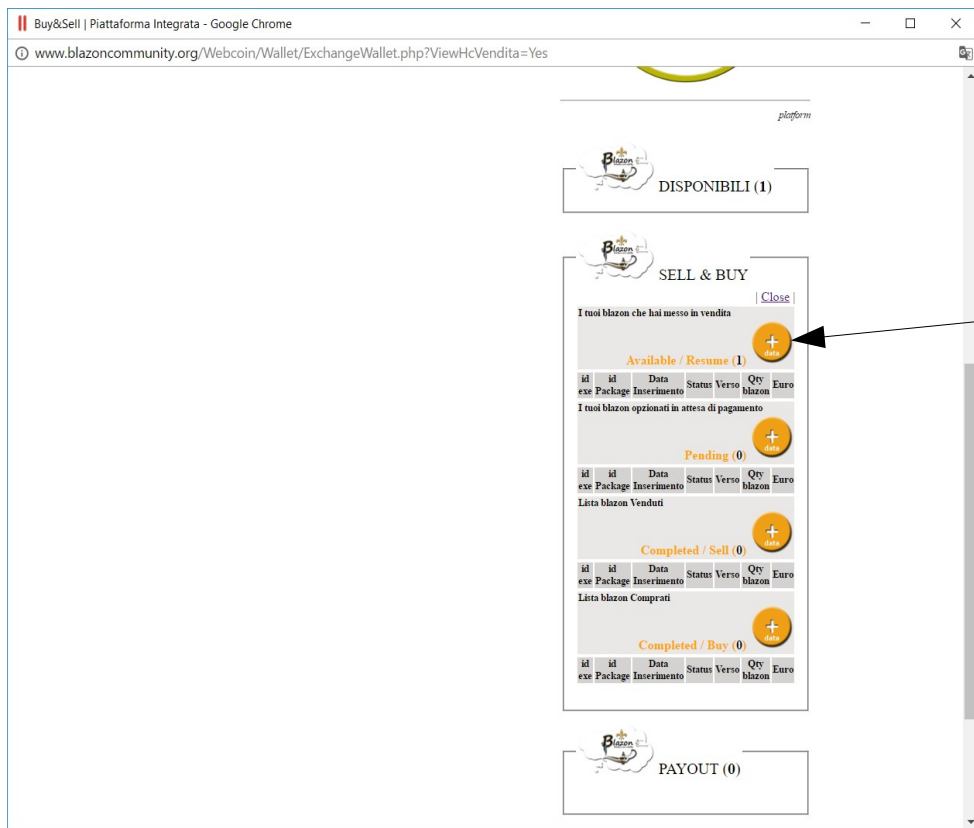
Buy&Sell | Piattaforma Integrata - Google Chrome

www.blazoncommunity.org/Webcoin/Wallet/ExchangeWallet.php?ViewHcVendita=Yes

platform

Blazon

DISPONIBILI (1)

Blazon

SELL & BUY

| Close |

I tuoi blazon che hai messo in vendita

+ data

Available / Resume (1)

| id exe | id Package | Data Inserimento | Status | Verso | Qty blazon | Euro |
|---|---|---|---|---|---|---|

I tuoi blazon opzionati in attesa di pagamento

+ data

Pending (0)

| id exe | id Package | Data Inserimento | Status | Verso | Qty blazon | Euro |
|---|---|---|---|---|---|---|

Lista blazon Venduti

+ data

Completed / Sell (0)

| id exe | id Package | Data Inserimento | Status | Verso | Qty blazon | Euro |
|---|---|---|---|---|---|---|

Lista blazon Comprati

+ data

Completed / Buy (0)

| id exe | id Package | Data Inserimento | Status | Verso | Qty blazon | Euro |
|---|---|---|---|---|---|---|

Blazon

PAYOUT (0)